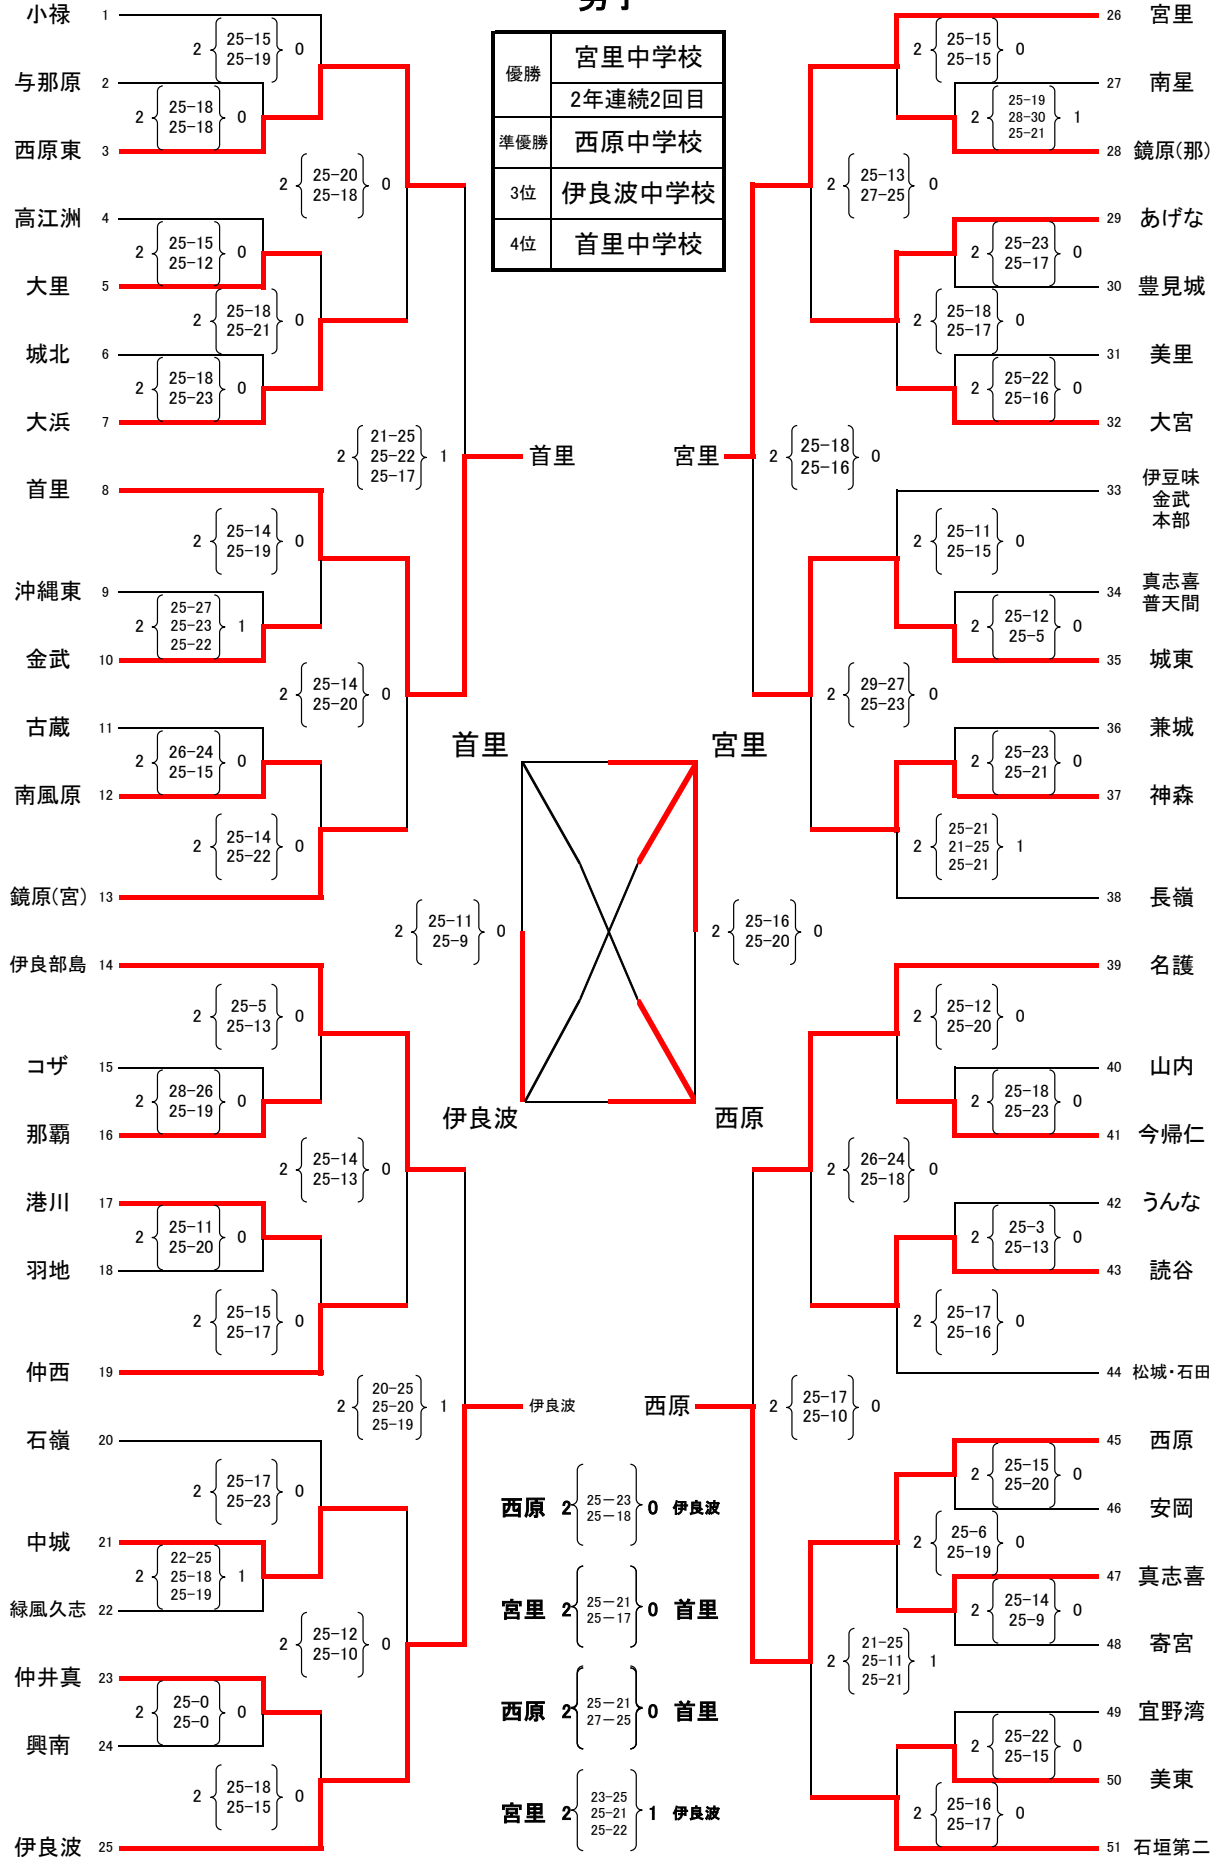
男子

| 優勝 | 宮里中学校 |
|---|---|
| | 2年連続2回目 |
| 準優勝 | 西原中学校 |
| 3位 | 伊良波中学校 |
| 4位 | 首里中学校 |

小禄 1
与那原 2
西原東 3
高江洲 4
大里 5
城北 6
大浜 7
首里 8
沖縄東 9
金武 10
古蔵 11
南風原 12
鏡原(宮) 13
伊良部島 14
コザ 15
那覇 16
港川 17
羽地 18
仲西 19
石嶺 20
中城 21
緑風久志 22
仲井真 23
興南 24
伊良波 25

2 {25-15 25-19} 0
2 {25-18 25-18} 0
2 {25-20 25-18} 0
2 {25-15 25-12} 0
2 {25-18 25-21} 0
2 {25-18 25-23} 0
2 {21-25 25-22 25-17} 1
2 {25-14 25-19} 0
2 {25-27 25-23 25-22} 1
2 {25-14 25-20} 0
2 {26-24 25-15} 0
2 {25-14 25-22} 0
2 {25-11 25-9} 0
2 {25-5 25-13} 0
2 {28-26 25-19} 0
2 {25-14 25-13} 0
2 {25-11 25-20} 0
2 {25-15 25-17} 0
2 {20-25 25-20 25-19} 1
2 {25-17 25-23} 0
2 {22-25 25-18 25-19} 1
2 {25-12 25-10} 0
2 {25-0 25-0} 0
2 {25-18 25-15} 0

首里
宮里
首里
宮里
伊良波
西原
伊良波
西原

宮里 26
南星 27
鏡原(那) 28
あげな 29
豊見城 30
美里 31
大宮 32
伊豆味 金武 本部 33
真志喜 普天間 34
城東 35
兼城 36
神森 37
長嶺 38
名護 39
山内 40
今帰仁 41
うんな 42
読谷 43
松城・石田 44
西原 45
安岡 46
真志喜 47
寄宮 48
宜野湾 49
美東 50
石垣第二 51

2 {25-15 25-15} 0
2 {25-19 28-30 25-21} 1
2 {25-13 27-25} 0
2 {25-23 25-17} 0
2 {25-18 25-17} 0
2 {25-22 25-16} 0
2 {25-18 25-16} 0
2 {25-11 25-15} 0
2 {25-12 25-5} 0
2 {29-27 25-23} 0
2 {25-23 25-21} 0
2 {25-21 21-25 25-21} 1
2 {25-16 25-20} 0
2 {25-12 25-20} 0
2 {25-18 25-23} 0
2 {26-24 25-18} 0
2 {25-3 25-13} 0
2 {25-17 25-16} 0
2 {25-17 25-10} 0
2 {25-15 25-20} 0
2 {25-6 25-19} 0
2 {25-14 25-9} 0
2 {21-25 25-11 25-21} 1
2 {25-22 25-15} 0
2 {25-16 25-17} 0

西原 2 {25-23 25-18} 0 伊良波
宮里 2 {25-21 25-17} 0 首里
西原 2 {25-21 27-25} 0 首里
宮里 2 {23-25 25-21 25-22} 1 伊良波